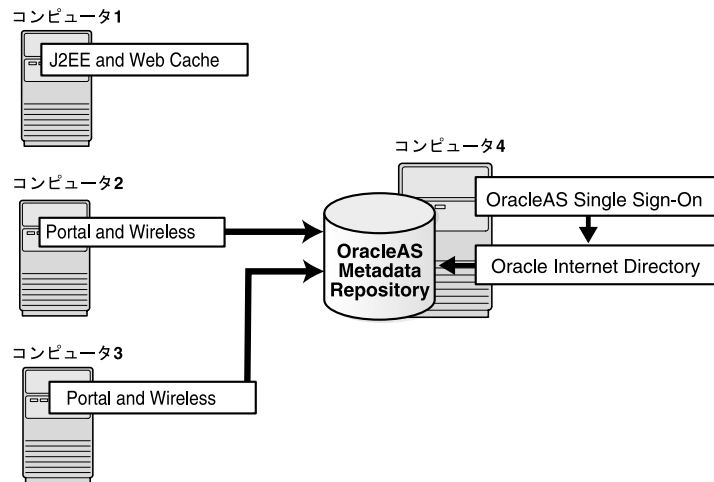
コンピュータ1

J2EE and Web Cache

コンピュータ2

Portal and Wireless

コンピュータ3

Portal and Wireless

コンピュータ4

OracleAS Metadata Repository

OracleAS Single Sign-On

Oracle Internet Directory